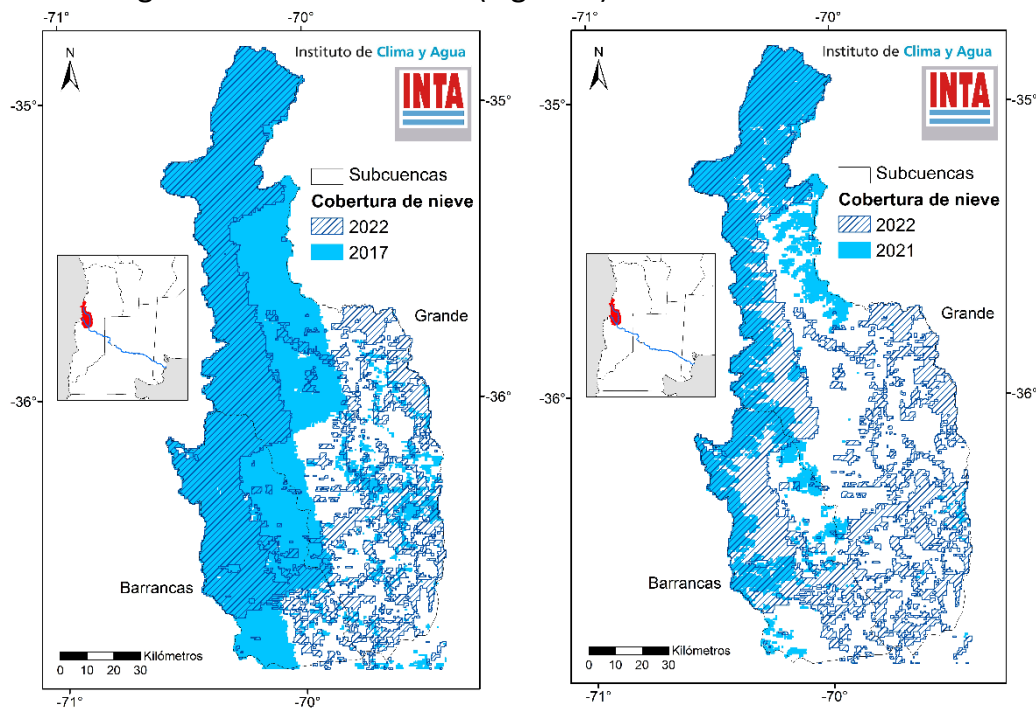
-71° -70°

N

Instituto de Clima y Agua

INTA

-35° -35°

Subcuencas

Cobertura de nieve

2022

2017

Grande

-36° -36°

Barrancas

0 10 20 30 Kilómetros

-71° -70°

-71° -70°

N

Instituto de Clima y Agua

INTA

-35° -35°

Subcuencas

Cobertura de nieve

2022

2021

Grande

-36° -36°

Barrancas

0 10 20 30 Kilómetros

-71° -70°